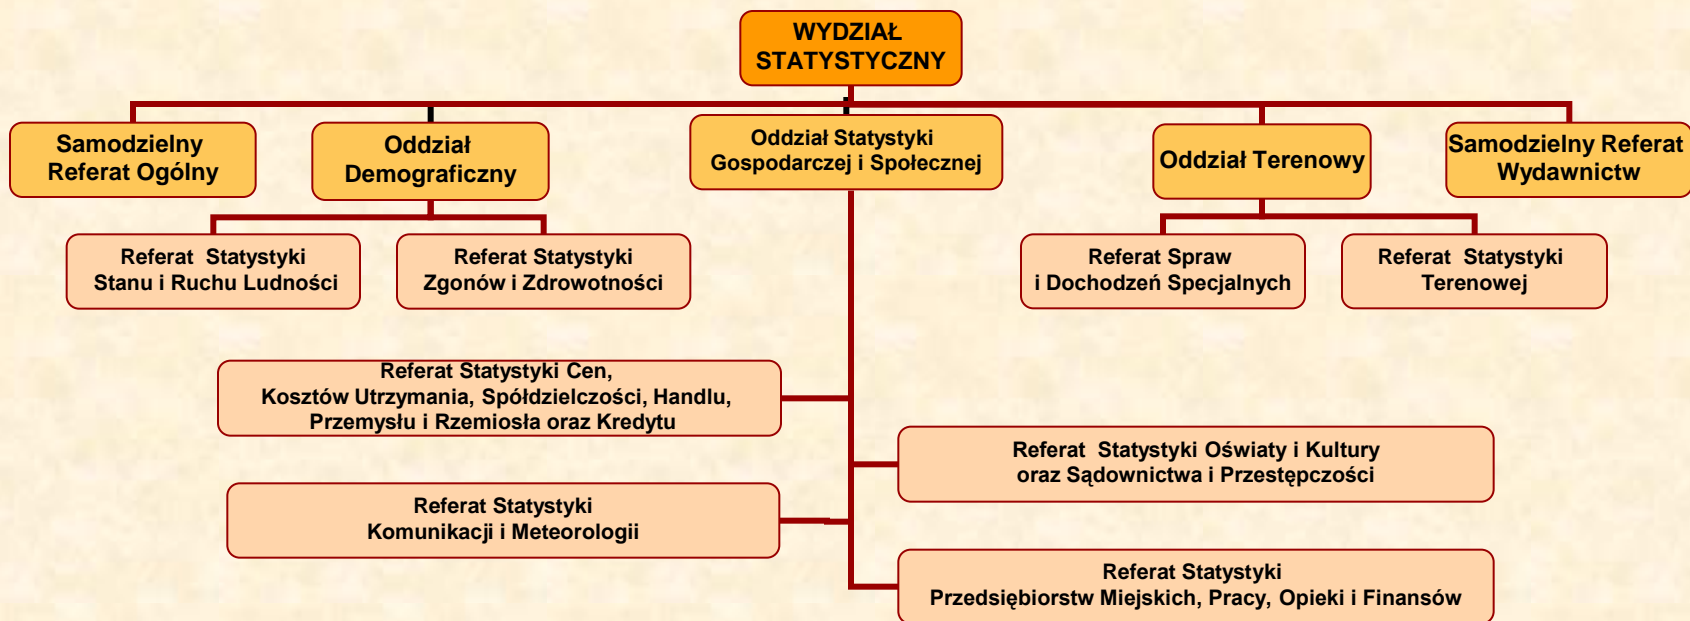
WYDZIAŁ STATYSTYCZNY

Samodzielny Referat Ogólny

Oddział Demograficzny

Oddział Statystyki Gospodarczej i Społecznej

Oddział Terenowy

Samodzielny Referat Wydawnictw

Referat Statystyki Stanu i Ruchu Ludności

Referat Statystyki Zgonów i Zdrowotności

Referat Spraw i Dochodzeń Specjalnych

Referat Statystyki Terenowej

Referat Statystyki Cen, Kosztów Utrzymania, Spółdzielczości, Handlu, Przemysłu i Rzemiosła oraz Kredytu

Referat Statystyki Oświaty i Kultury oraz Sądownictwa i Przestępczości

Referat Statystyki Komunikacji i Meteorologii

Referat Statystyki Przedsiębiorstw Miejskich, Pracy, Opieki i Finansów